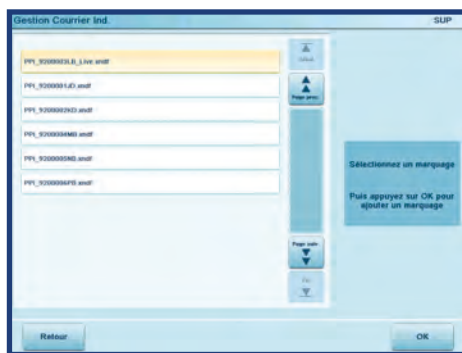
Gestion Courrier Ind.

SUP

PPI_92000003LB_Live.smdf

PPI_92000001JD.smdf

PPI_92000002KD.smdf

PPI_92000004MB.smdf

PPI_92000005NB.smdf

PPI_92000006PB.smdf

Début

Page prec.

Page suiv.

Fin

Sélectionnez un marquage

Puis appuyez sur OK pour ajouter un marquage

Retour

OK